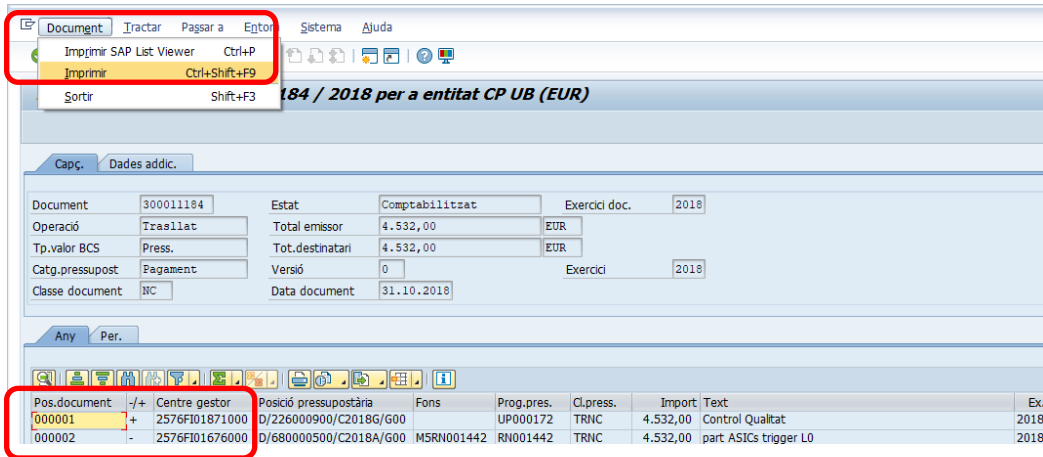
Document Tractar Passar a Entorn Sistema Ajuda

Imprimir SAP List Viewer Ctrl+P
Imprimir Ctrl+Shift+F9
Sortir Shift+F3

184 / 2018 per a entitat CP UB (EUR)

Capç. Dades addic.

| Document | 300011184 | Estat | Comptabilitzat | Exercici doc. | 2018 |
|---|---|---|---|---|---|
| Operació | Trasllat | Total emissor | 4.532,00 EUR | | |
| Tp.valor BCS | Press. | Tot.destinatari | 4.532,00 EUR | | |
| Catg.pressupost | Pagament | Versió | 0 | Exercici | 2018 |
| Classe document | NC | Data document | 31.10.2018 | | |

Any Per.

| Pos.document | -/+ | Centre gestor | Posició pressupostària | Fons | Prog.pres. | Cl.press. | Import | Text | Ex. |
|---|---|---|---|---|---|---|---|---|---|
| 000001 | + | 2576FI01871000 | D/226000900/C2018G/G00 | | UP000172 | TRNC | 4.532,00 | Control Qualitat | 2018 |
| 000002 | - | 2576FI01676000 | D/680000500/C2018A/G00 | M5RN001442 | RN001442 | TRNC | 4.532,00 | part ASICs trigger L0 | 2018 |